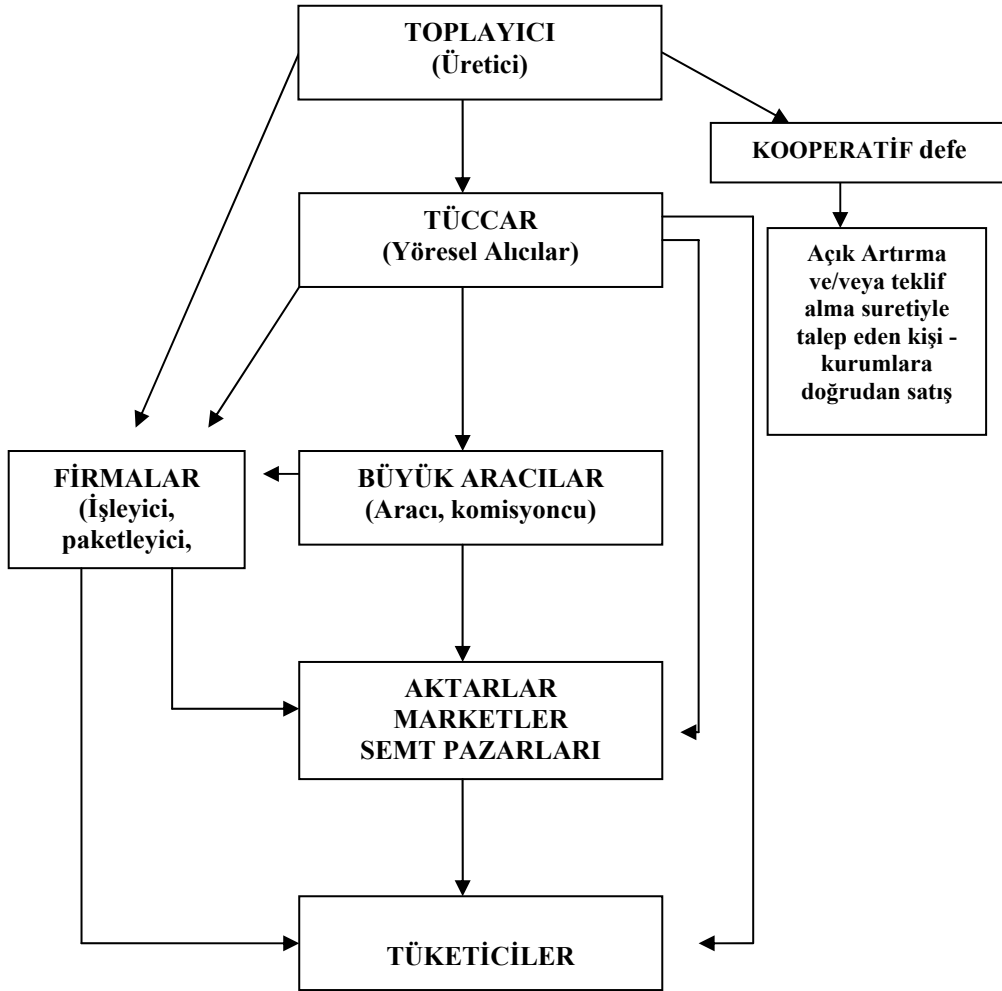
TOPLAYICI
(Üretici)

KOOPERATİF defe

Açık Artırma ve/veya teklif alma suretiyle talep eden kişi - kurumlara doğrudan satış

TÜCCAR
(Yöresel Alıcılar)

FİRMALAR
(İşleyici, paketleyici,

BÜYÜK ARACILAR
(Aracı, komisyoncu)

AKTARLAR
MARKETLER
SEMT PAZARLARI

TÜKETİCİLER